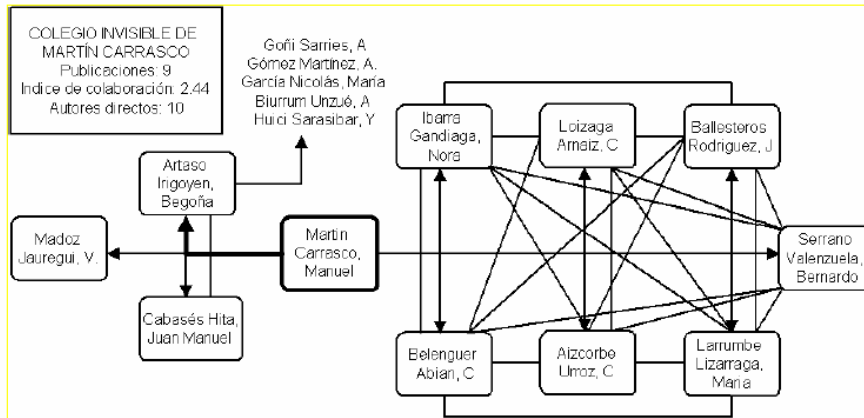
COLEGIO INVISIBLE DE MARTÍN CARRASCO
Publicaciones: 9
Indice de colaboración: 2.44
Autores directos: 10

Goñi Sarries, A
Gómez Martinez, A.
García Nicolás, Maria
Biurrum Unzué, A
Huici Sarasibar, Y

Artaso Irigoyen, Begoña

Madoz Jauregui, V.

Martin Carrasco, Manuel

Cabasés Hita, Juan Manuel

Ibarra Gandiaga, Nora

Loizaga Arnaiz, C

Ballesteros Rodriguez, J

Serrano Valenzuela, Bernardo

Belenguer Abian, C

Aizcorbe Urroz, C

Larrumbe Lizarraga, Maria